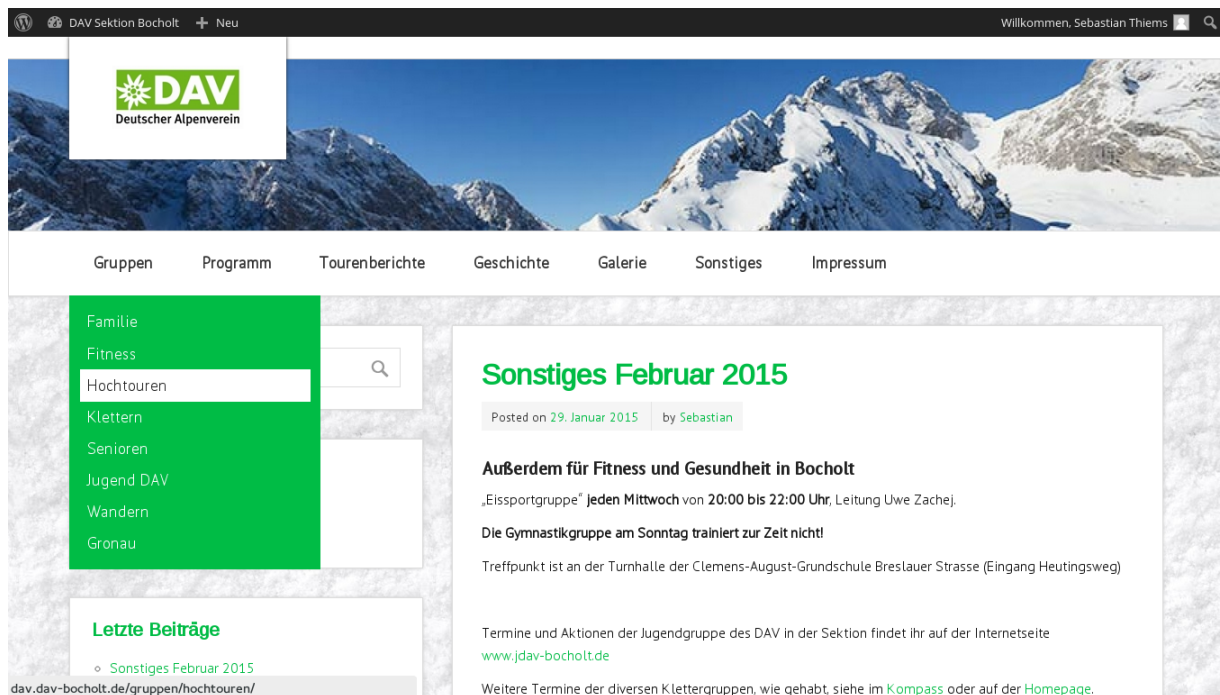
DAV Sektion Bocholt + Neu

Willkommen, Sebastian Thiems

DAV
Deutscher Alpenverein

Gruppen Programm Tourenberichte Geschichte Galerie Sonstiges Impressum

Familie
Fitness
Hochtouren
Klettern
Senioren
Jugend DAV
Wandern
Gronau

Letzte Beiträge

Sonstiges Februar 2015

Sonstiges Februar 2015

Posted on 29. Januar 2015 by Sebastian

Außerdem für Fitness und Gesundheit in Bocholt

„Eissportgruppe" jeden Mittwoch von 20:00 bis 22:00 Uhr, Leitung Uwe Zachej.

Die Gymnastikgruppe am Sonntag trainiert zur Zeit nicht!

Treffpunkt ist an der Turnhalle der Clemens-August-Grundschule Breslauer Strasse (Eingang Heutingsweg)

Termine und Aktionen der Jugendgruppe des DAV in der Sektion findet ihr auf der Internetseite www.jdav-bocholt.de

Weitere Termine der diversen Klettergruppen, wie gehabt, siehe im Kompass oder auf der Homepage.

dav.dav-bocholt.de/gruppen/hochtouren/